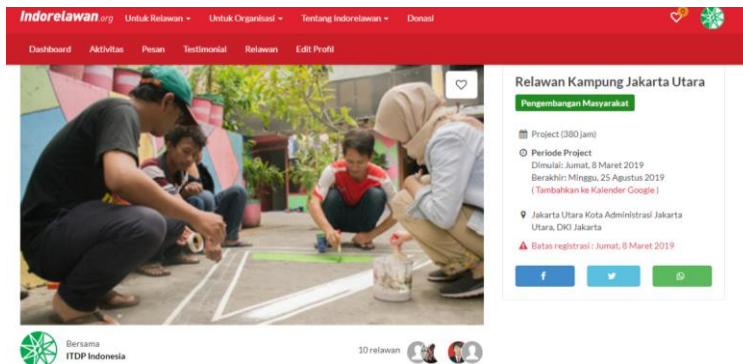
Indorelawan.org Untuk Relawan ▾ Untuk Organisasi ▾ Tentang Indorelawan ▾ Donasi

Dashboard Aktivitas Pesan Testimonial Relawan Edit Profil

Relawan Kampung Jakarta Utara

Pengembangan Masyarakat

Project (380 jam)

Periode Project
Dimulai: Jumat, 8 Maret 2019
Berakhir: Minggu, 25 Agustus 2019
( Tambahkan ke Kalender Google )

Jakarta Utara Kota Administrasi Jakarta Utara, DKI Jakarta

Batas registrasi : Jumat, 8 Maret 2019

f

Bersama
ITDP Indonesia

10 relawan